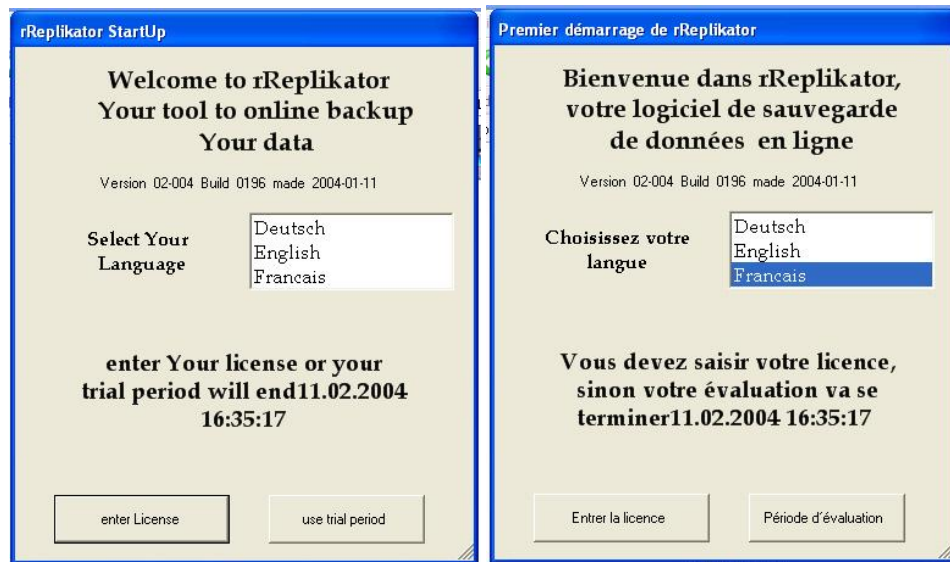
rReplikator StartUp

Welcome to rReplikator
Your tool to online backup
Your data

Version 02-004 Build 0196 made 2004-01-11

Select Your Language

Deutsch
English
Francais

enter Your license or your trial period will end11.02.2004 16:35:17

enter License

use trial period

Premier démarrage de rReplikator

Bienvenue dans rReplikator, votre logiciel de sauvegarde de données en ligne

Version 02-004 Build 0196 made 2004-01-11

Choisissez votre langue

Deutsch
English
Francais

Vous devez saisir votre licence, sinon votre évaluation va se terminer11.02.2004 16:35:17

Entrer la licence

Période d'évaluation